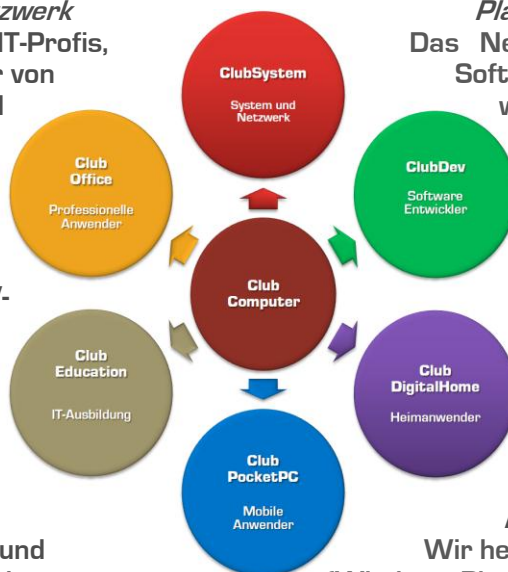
zwerk
IT-Profis,
r von
l

Pla
Das Ne
Soft
w

ClubSystem
System und Netzwerk

Club Office
Professionelle Anwender

ClubDev
Software Entwickler

Club Computer

Club Education
IT-Ausbildung

Club DigitalHome
Heimanwender

Club PocketPC
Mobile Anwender

und
Wir he